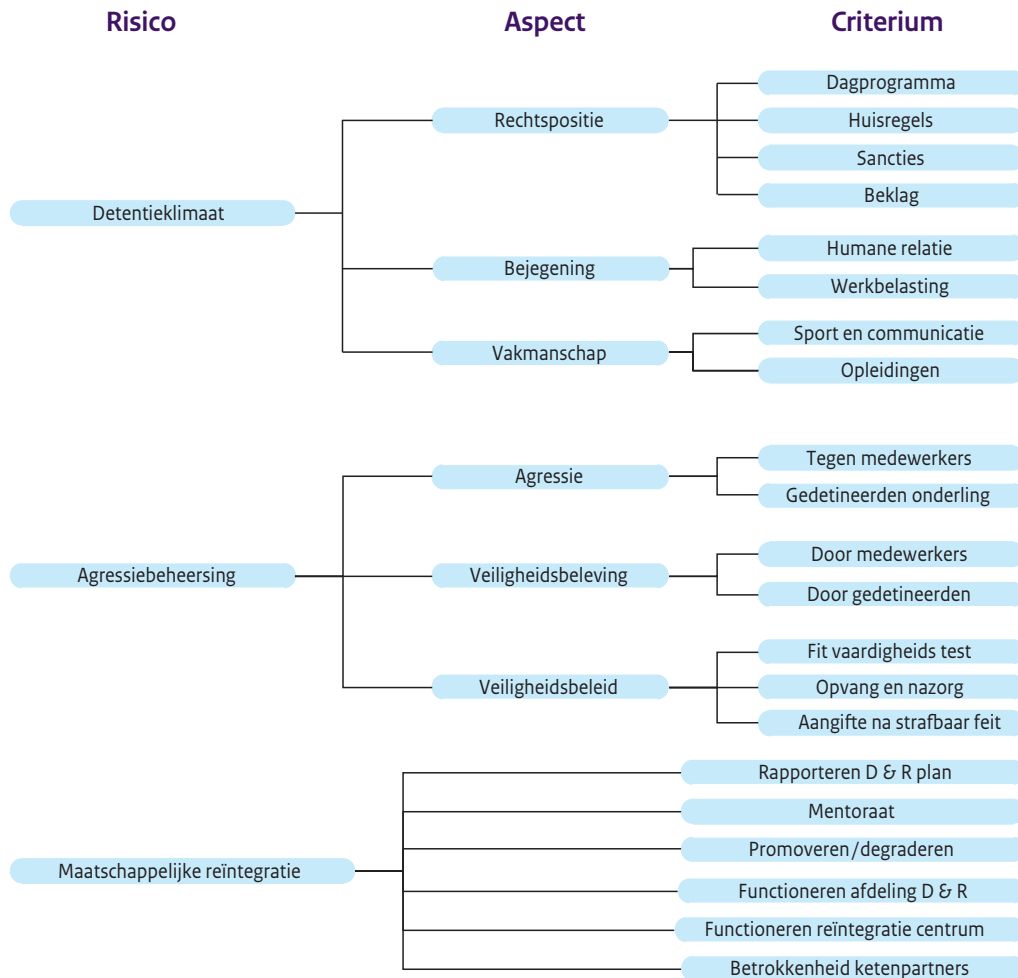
Risico

Aspect

Criterium

Detentieklimaat

Rechtspositie

Dagprogramma

Huisregels

Sancties

Beklag

Bejegening

Humane relatie

Werkbelasting

Vakmanschap

Sport en communicatie

Opleidingen

Agressiebeheersing

Agressie

Tegen medewerkers

Gedetineerden onderling

Veiligheidsbeleving

Door medewerkers

Door gedetineerden

Veiligheidsbeleid

Fit vaardigheids test

Opvang en nazorg

Aangifte na strafbaar feit

Maatschappelijke reïntegratie

Rapporteren D & R plan

Mentoraat

Promoveren/degraderen

Functioneren afdeling D & R

Functioneren reïntegratie centrum

Betrokkenheid ketenpartners